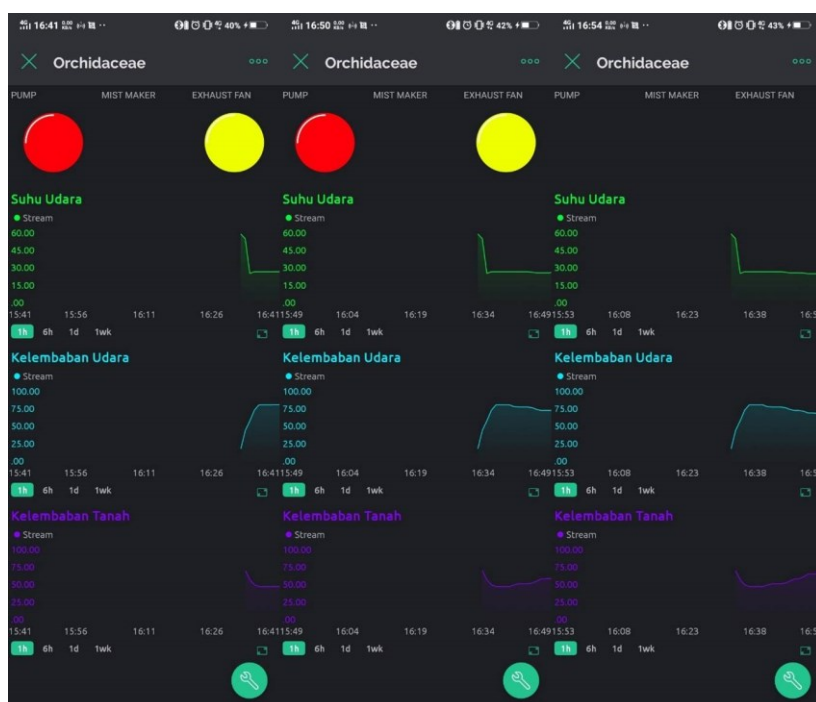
16:41 40%
Orchidaceae
PUMP MIST MAKER EXHAUST FAN
Suhu Udara
Stream
60.00
45.00
30.00
15.00
.00
15:41 15:56 16:11 16:26 16:41
1h 6h 1d 1wk
Kelembaban Udara
Stream
100.00
75.00
50.00
25.00
.00
15:41 15:56 16:11 16:26 16:41
1h 6h 1d 1wk
Kelembaban Tanah
Stream
100.00
75.00
50.00
25.00
.00
15:41 15:56 16:11 16:26 16:41
1h 6h 1d 1wk

16:50 42%
Orchidaceae
PUMP MIST MAKER EXHAUST FAN
Suhu Udara
Stream
60.00
45.00
30.00
15.00
.00
15:49 16:04 16:19 16:34 16:49
1h 6h 1d 1wk
Kelembaban Udara
Stream
100.00
75.00
50.00
25.00
.00
15:49 16:04 16:19 16:34 16:49
1h 6h 1d 1wk
Kelembaban Tanah
Stream
100.00
75.00
50.00
25.00
.00
15:49 16:04 16:19 16:34 16:49
1h 6h 1d 1wk

16:54 43%
Orchidaceae
PUMP MIST MAKER EXHAUST FAN
Suhu Udara
Stream
60.00
45.00
30.00
15.00
.00
15:53 16:08 16:23 16:38 16:5
1h 6h 1d 1wk
Kelembaban Udara
Stream
100.00
75.00
50.00
25.00
.00
15:53 16:08 16:23 16:38 16:5
1h 6h 1d 1wk
Kelembaban Tanah
Stream
100.00
75.00
50.00
25.00
.00
15:53 16:08 16:23 16:38 16:5
1h 6h 1d 1wk